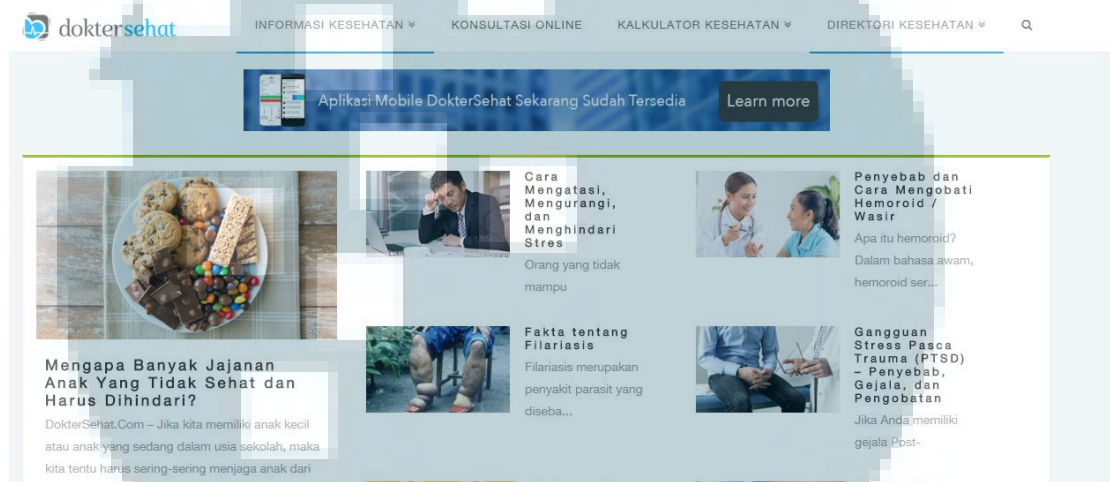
doktersehat

INFORMASI KESEHATAN ≫ KONSULTASI ONLINE KALKULATOR KESEHATAN ≫ DIREKTORI KESEHATAN ≫

Aplikasi Mobile DokterSehat Sekarang Sudah Tersedia

Learn more

Mengapa Banyak Jajanan Anak Yang Tidak Sehat dan Harus Dihindari?

DokterSehat.Com – Jika kita memiliki anak kecil atau anak yang sedang dalam usia sekolah, maka kita tentu harus sering-sering menjaga anak dari

Cara Mengatasi, Mengurangi, dan Menghindari Stres

Orang yang tidak mampu

Penyebab dan Cara Mengobati Hemoroid / Wasir

Apa itu hemoroid? Dalam bahasa awam, hemoroid ser...

Fakta tentang Filariasis

Filariasis merupakan penyakit parasit yang diseba...

Gangguan Stress Pasca Trauma (PTSD) – Penyebab, Gejala, dan Pengobatan

Jika Anda memiliki gejala Post-